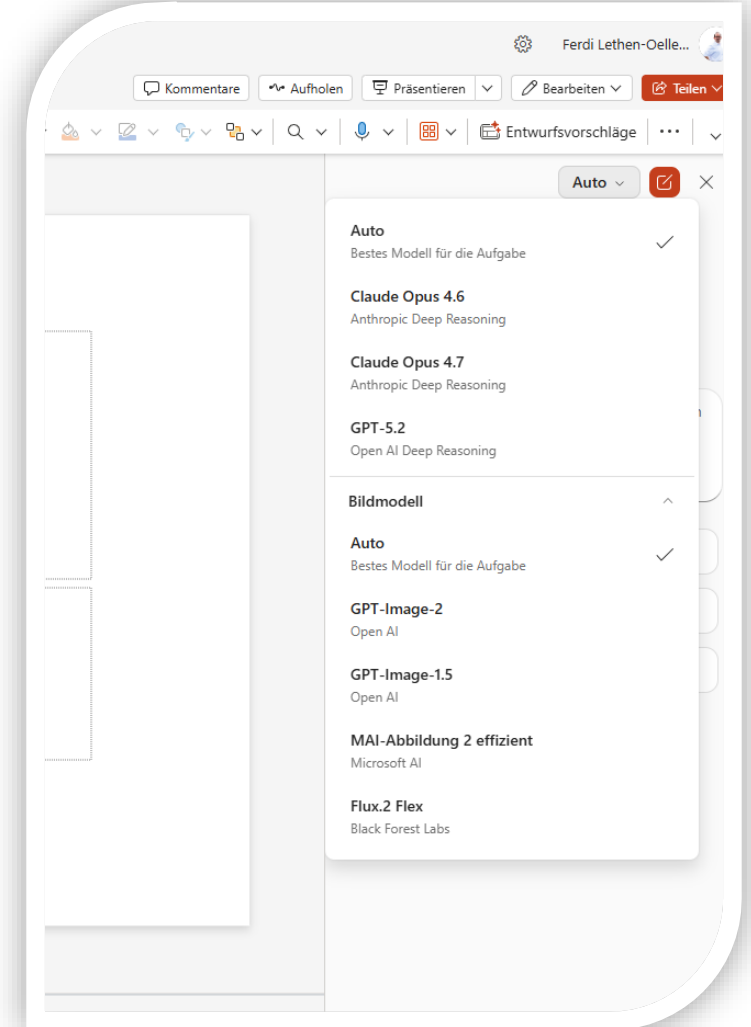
Ferdi Lethen-Oelle...

Kommentare
Aufholen
Präsentieren
Bearbeiten
Teilen

Entwurfsvorschläge

Auto

Auto
Bestes Modell für die Aufgabe

Claude Opus 4.6
Anthropic Deep Reasoning

Claude Opus 4.7
Anthropic Deep Reasoning

GPT-5.2
Open AI Deep Reasoning

Bildmodell

Auto
Bestes Modell für die Aufgabe

GPT-Image-2
Open AI

GPT-Image-1.5
Open AI

MAI-Abbildung 2 effizient
Microsoft AI

Flux.2 Flex
Black Forest Labs